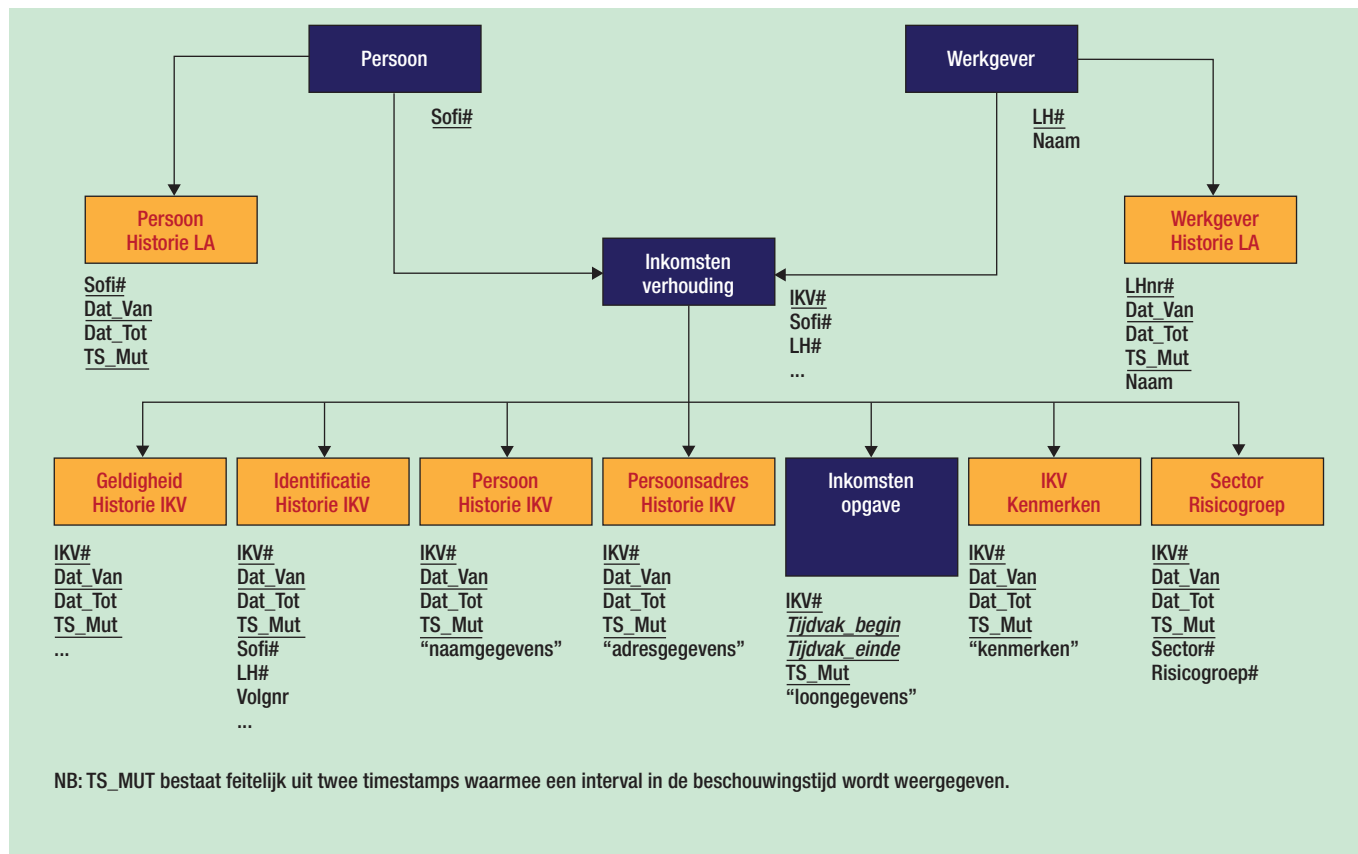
Persoon

Sofi#

Werkgever

LH#
Naam

Persoon Historie LA

Sofi#
Dat_Van
Dat_Tot
TS_Mut

Inkomsten verhouding

IKV#
Sofi#
LH#
...

Werkgever Historie LA

LHnr#
Dat_Van
Dat_Tot
TS_Mut
Naam

Geldigheid Historie IKV

IKV#
Dat_Van
Dat_Tot
TS_Mut
...

Identificatie Historie IKV

IKV#
Dat_Van
Dat_Tot
TS_Mut
Sofi#
LH#
Volgnr
...

Persoon Historie IKV

IKV#
Dat_Van
Dat_Tot
TS_Mut
“naamgegevens”

Persoonsadres Historie IKV

IKV#
Dat_Van
Dat_Tot
TS_Mut
“adresgegevens”

Inkomsten opgave

IKV#
*Tijdvak_begin*
*Tijdvak_einde*
TS_Mut
“loongegevens”

IKV Kenmerken

IKV#
Dat_Van
Dat_Tot
TS_Mut
“kenmerken”

Sector Risicogroep

IKV#
Dat_Van
Dat_Tot
TS_Mut
Sector#
Risicogroep#

NB: TS_MUT bestaat feitelijk uit twee timestamps waarmee een interval in de beschouwingstijd wordt weergegeven.